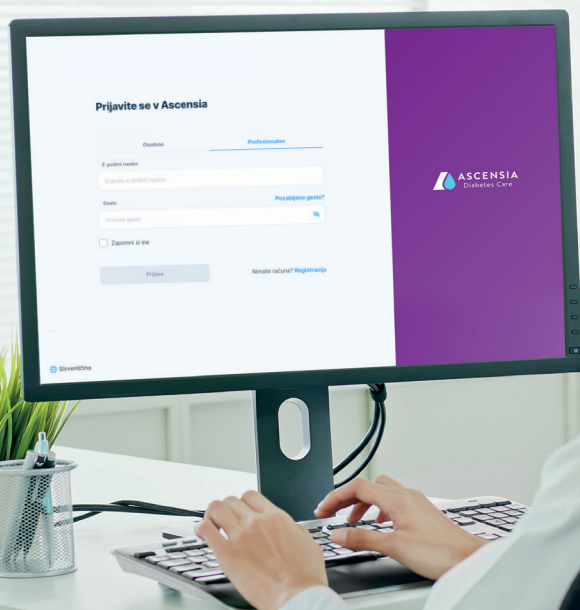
Prijavite se v Ascensia

Osebno

Profesionalno

E-poštni naslov

Vnesite e-poštni naslov

Geslo

Pozabljeno geslo?

Vnesite geslo

Zapomni si me

Prijava

Nimate računa? Registracija

Slovenščina

ASCENSIA
Diabetes Care